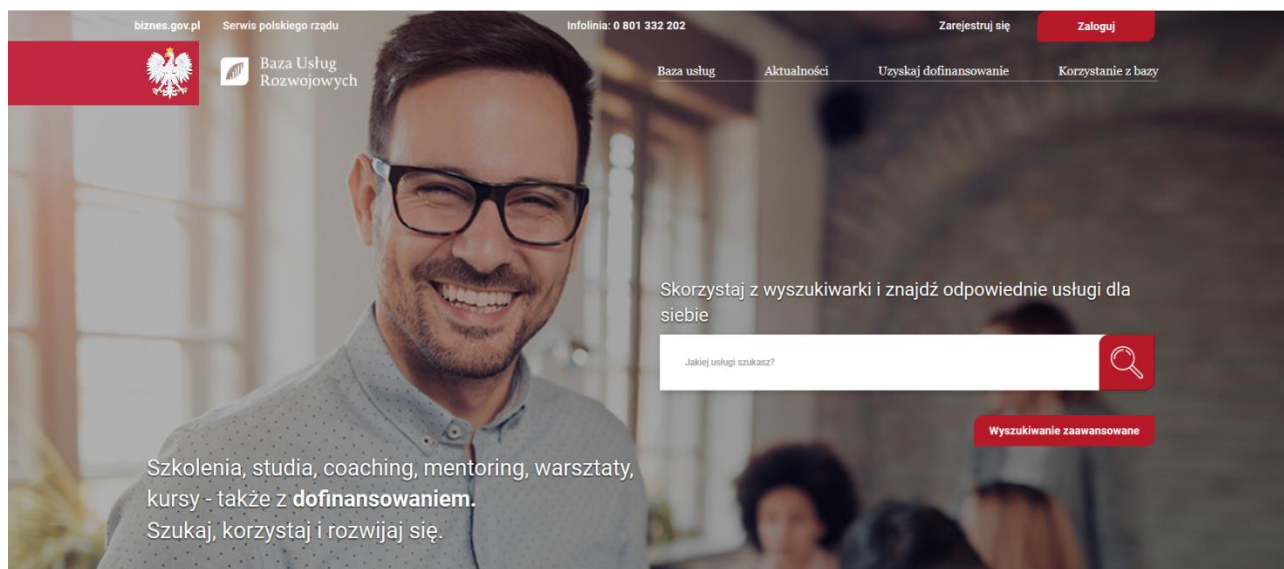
biznes.gov.pl Serwis polskiego rządu Infolinia: 0 801 332 202 Zarejestruj się Zaloguj

Baza Usług Rozwojowych

Baza usług Aktualności Uzyskaj dofinansowanie Korzystanie z bazy

Skorzystaj z wyszukiwarki i znajdź odpowiednie usługi dla siebie

Jakiej usługi szukasz?

Wyszukiwanie zaawansowane

Szkolenia, studia, coaching, mentoring, warsztaty, kursy - także z **dofinansowaniem.**
Szukaj, korzystaj i rozwijaj się.